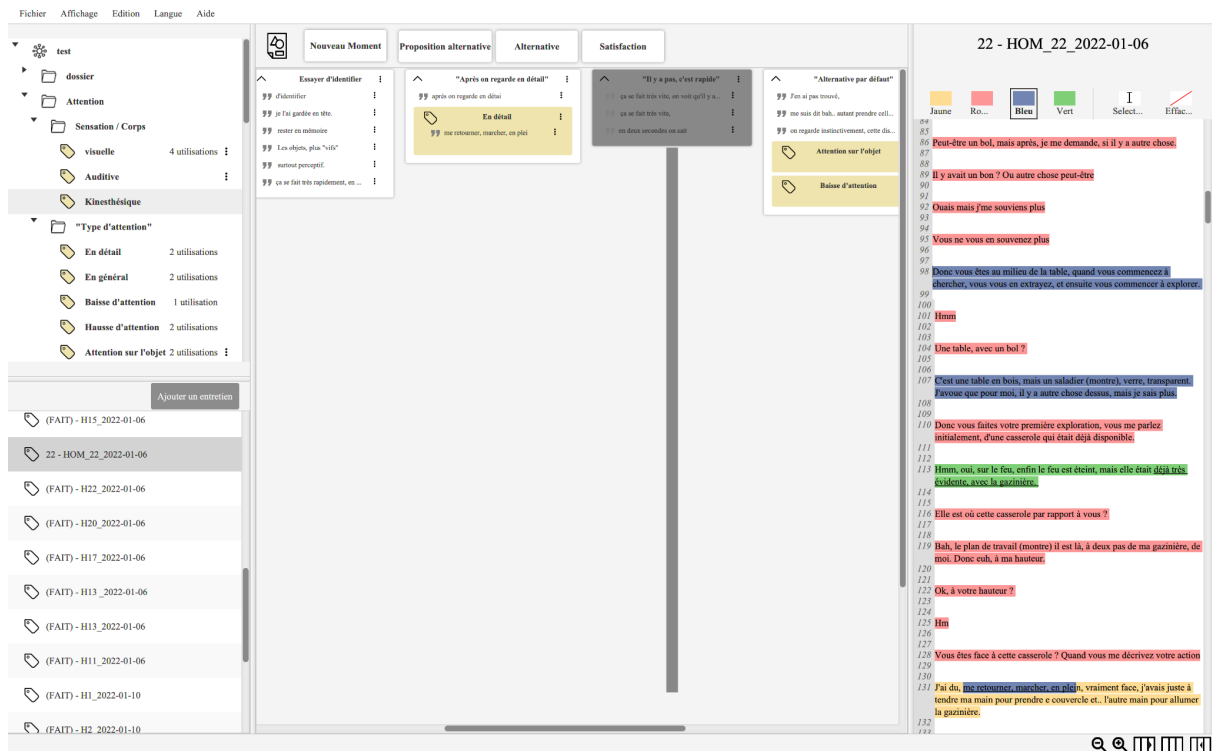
Fichier Affichage Edition Langue Aide

test
dossier
Attention
Sensation / Corps
visuelle 4 utilisations
Auditive
Kinesthésique
"Type d'attention"
En détail 2 utilisations
En général 2 utilisations
Baisse d'attention 1 utilisation
Hausse d'attention 2 utilisations
Attention sur l'objet 2 utilisations

Ajouter un entretien
(FAIT) - H15_2022-01-06
22 - HOM_22_2022-01-06
(FAIT) - H22_2022-01-06
(FAIT) - H20_2022-01-06
(FAIT) - H17_2022-01-06
(FAIT) - H13 _2022-01-06
(FAIT) - H13_2022-01-06
(FAIT) - H11_2022-01-06
(FAIT) - H1_2022-01-10
(FAIT) - H2_2022-01-10

Nouveau Moment
Proposition alternative
Alternative
Satisfaction

Essayer d'identifier
d'identifier
je l'ai gardée en tête.
rester en mémoire
Les objets, plus "vifs"
surtout perceptif.
ça se fait très rapidement, en ...

"Après on regarde en détail"
après on regarde en détai
En détail
me retourner, marcher, en plei

"Il y a pas, c'est rapide"
ça se fait très vite, on voit qu'il y a...
ça se fait très vite,
en deux secondes on sait

"Alternative par défaut"
J'en ai pas trouvé,
me suis dit bah.. autant prendre cell...
on regarde instinctivement, cette dis...
Attention sur l'objet
Baisse d'attention

22 - HOM_22_2022-01-06

Jaune Ro... Bleu Vert Select... Effac...

84
85
86 Peut-être un bol, mais après, je me demande, si il y a autre chose.
87
88
89 Il y avait un bon ? Ou autre chose peut-être
90
91
92 Ouais mais j'me souviens plus
93
94
95 Vous ne vous en souvenez plus
96
97
98 Donc vous êtes au milieu de la table, quand vous commencez à chercher, vous vous en extrayez, et ensuite vous commencer à explorer.
99
100
101 Hmm
102
103
104 Une table, avec un bol ?
105
106
107 C'est une table en bois, mais un saladier (montre), verre, transparent. J'avoue que pour moi, il y a autre chose dessus, mais je sais plus.
108
109
110 Donc vous faites votre première exploration, vous me parlez initialement, d'une casserole qui était déjà disponible.
111
112
113 Hmm, oui, sur le feu, enfin le feu est éteint, mais elle était déjà très évidente, avec la gazinière.
114
115
116 Elle est où cette casserole par rapport à vous ?
117
118
119 Bah, le plan de travail (montre) il est là, à deux pas de ma gazinière, de moi. Donc euh, à ma hauteur.
120
121
122 Ok, à votre hauteur ?
123
124
125 Hm
126
127
128 Vous êtes face à cette casserole ? Quand vous me décrivez votre action
129
130
131 J'ai du, me retourner, marcher, en plein, vraiment face, j'avais juste à tendre ma main pour prendre e couvercle et.. l'autre main pour allumer la gazinière.
132
133